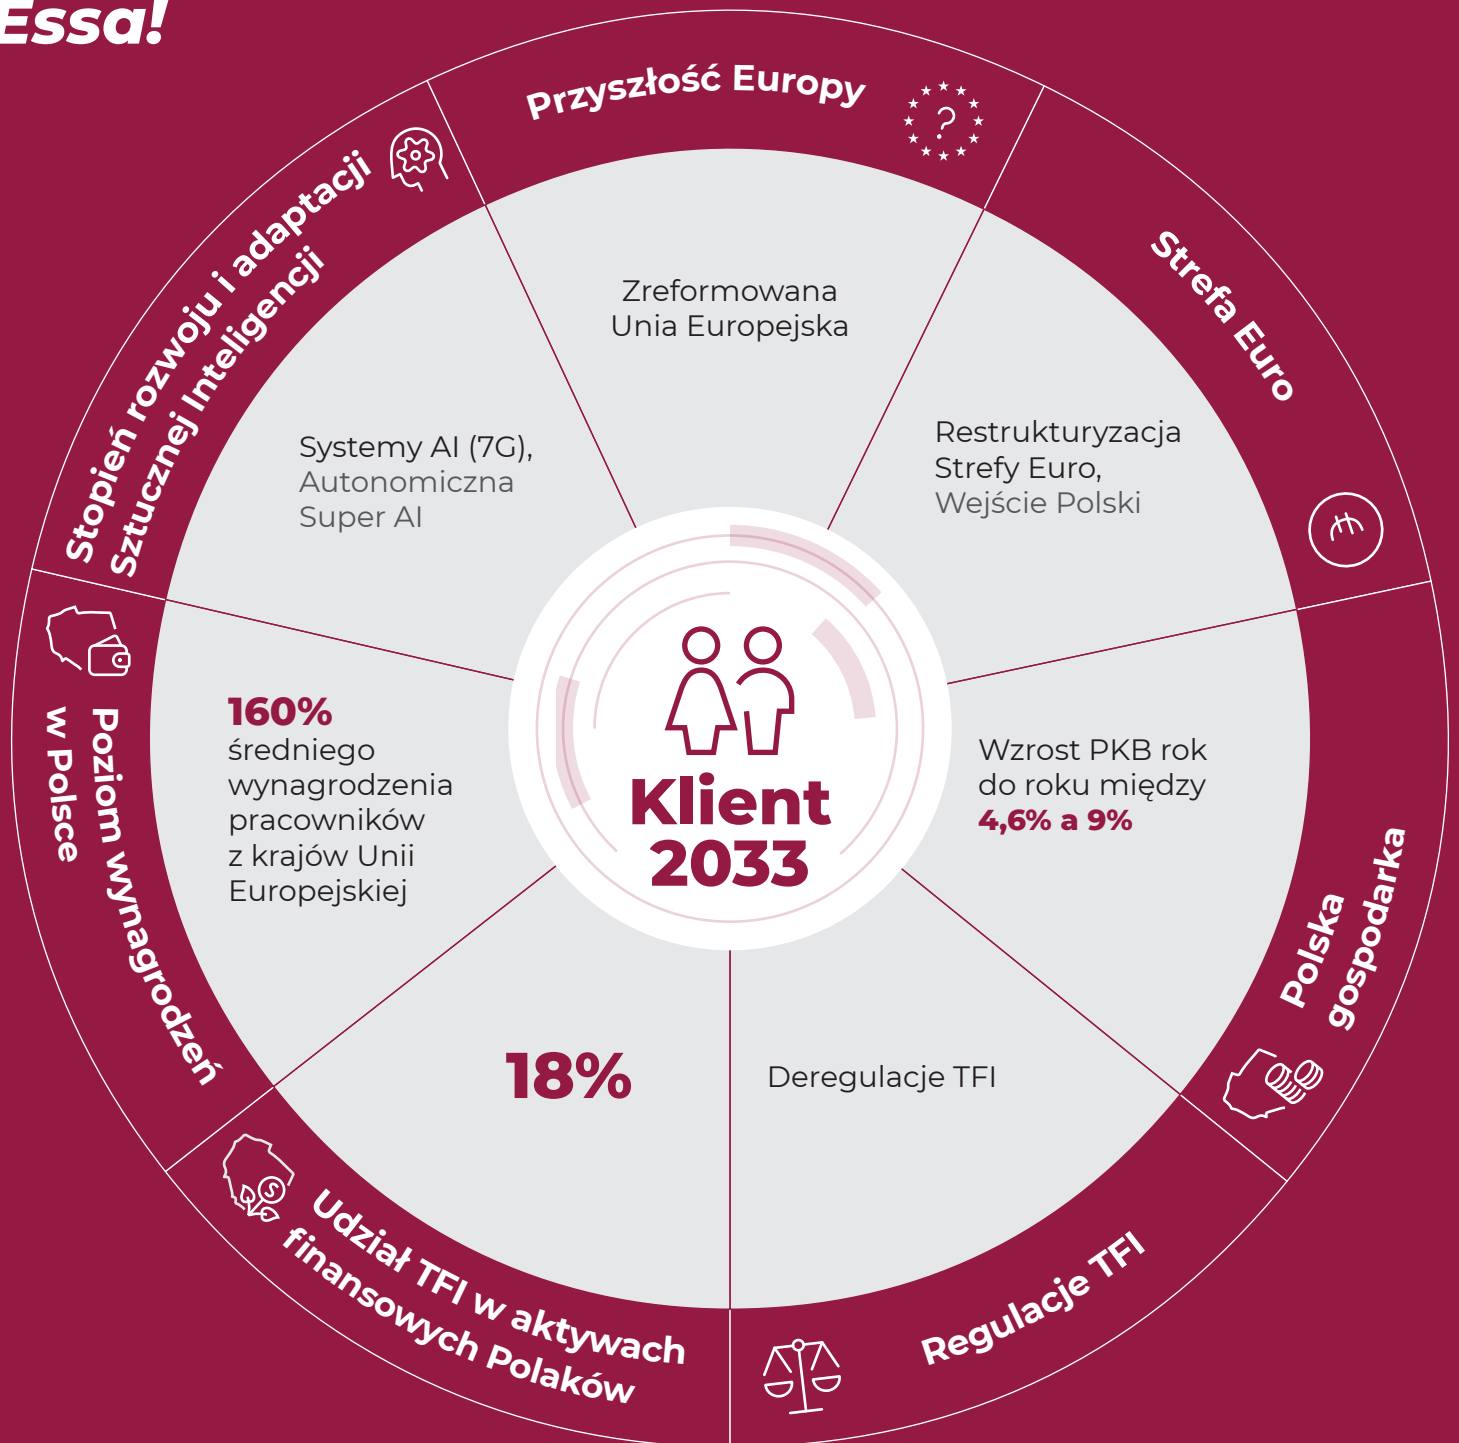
Essa!

Przyszłość Europy

Zreformowana Unia Europejska

Strefa Euro

Restrukturyzacja Strefy Euro, Wejście Polski

Polska gospodarka

Wzrost PKB rok do roku między 4,6% a 9%

Regulacje TFI

Deregulacje TFI

Udział TFI w aktywach finansowych Polaków

18%

Poziom wynagrodzeń w Polsce

160% średniego wynagrodzenia pracowników z krajów Unii Europejskiej

Stopień rozwoju i adaptacji Sztucznej Inteligencji

Systemy AI (7G), Autonomiczna Super AI

Klient 2033